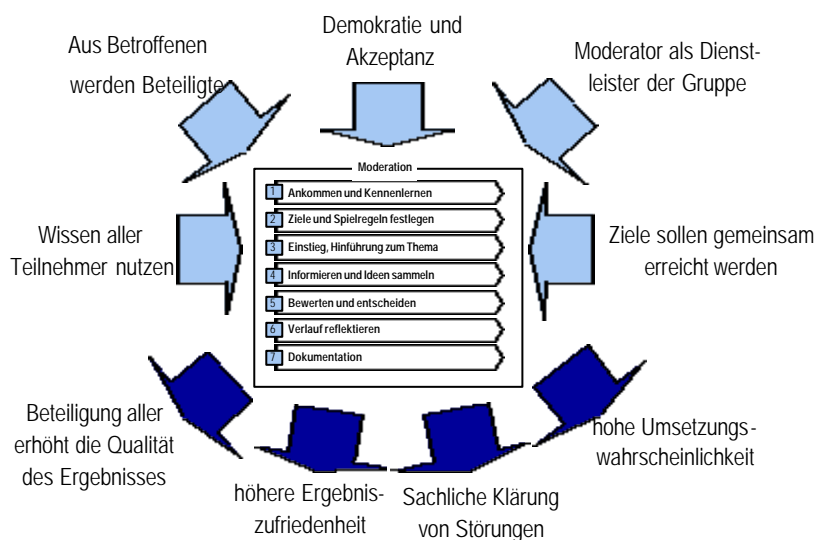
Aus Betroffenen werden Beteiligte

Demokratie und Akzeptanz

Moderator als Dienstleister der Gruppe

Moderation

1 Ankommen und Kennenlernen

2 Ziele und Spielregeln festlegen

3 Einstieg, Hinführung zum Thema

4 Informieren und Ideen sammeln

5 Bewerten und entscheiden

6 Verlauf reflektieren

7 Dokumentation

Wissen aller Teilnehmer nutzen

Ziele sollen gemeinsam erreicht werden

Beteiligung aller erhöht die Qualität des Ergebnisses

höhere Ergebniszufriedenheit

Sachliche Klärung von Störungen

hohe Umsetzungswahrscheinlichkeit